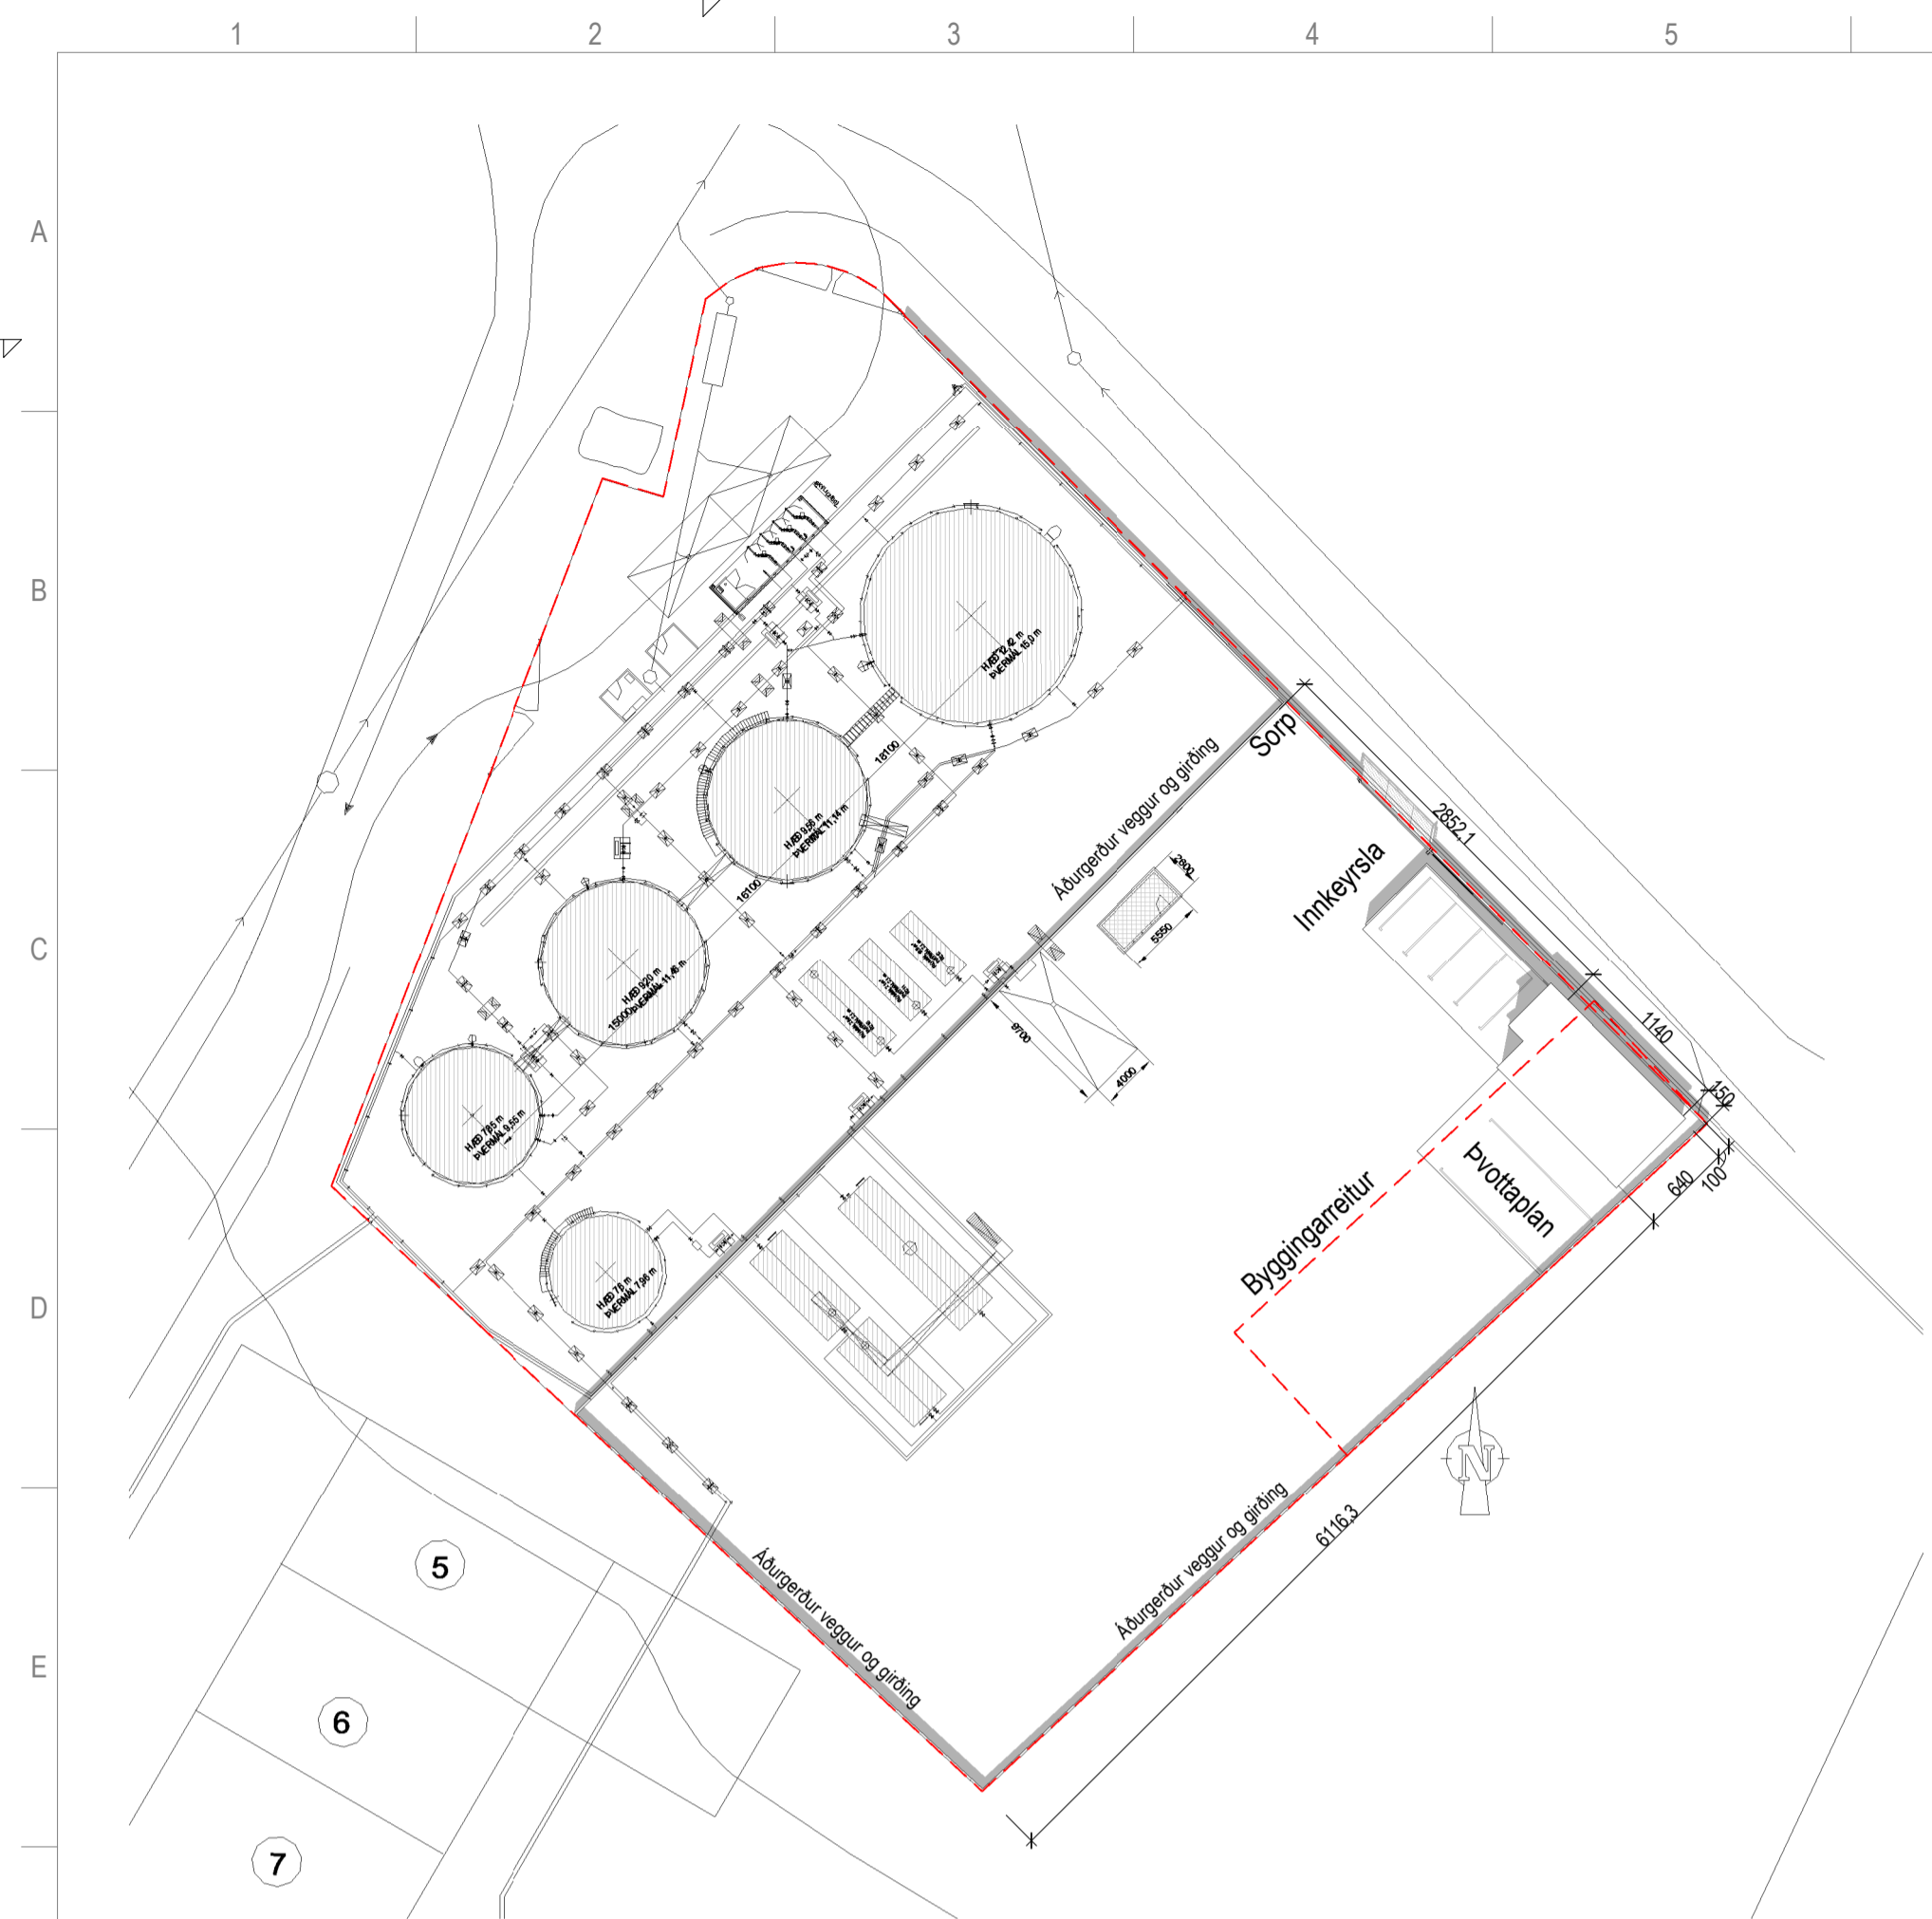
1 2 3 4 5

A
B
C
D
E

HÆÐ 12,2 m
ÞVERMÁL 15,0 m

HÆÐ 9,55 m
ÞVERMÁL 11,14 m

HÆÐ 9,20 m
ÞVERMÁL 11,46 m

HÆÐ 7,65 m
ÞVERMÁL 9,55 m

HÆÐ 7,8 m
ÞVERMÁL 7,96 m

16100
16100
15000
9700
4000
5550
2800
2852,1
1140
150
640
100
6116,3

Sorp
Áðurgerður veggur og girðing
Innkeyrsla
Byggingarreitur
Þvottaplan
Áðurgerður veggur og girðing
Áðurgerður veggur og girðing

N

5
6
7